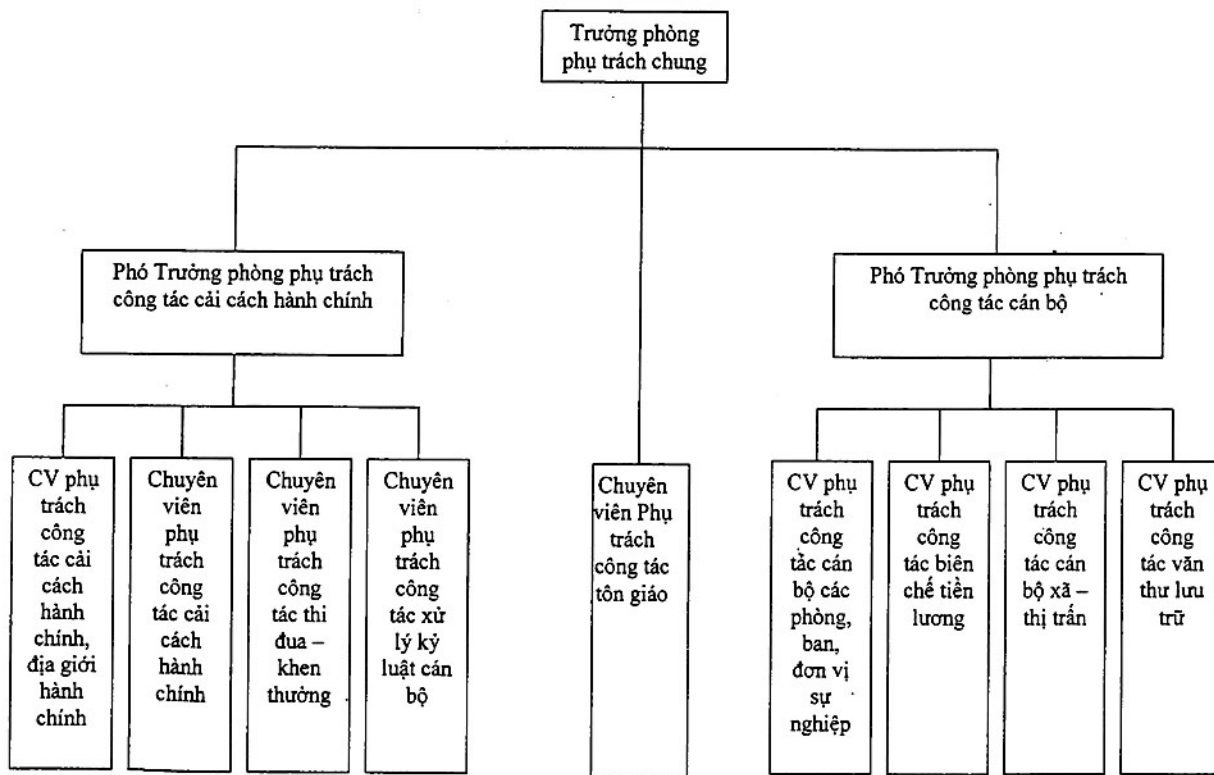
Trưởng phòng phụ trách chung

Phó Trưởng phòng phụ trách công tác cải cách hành chính

Phó Trưởng phòng phụ trách công tác cán bộ

CV phụ trách công tác cải cách hành chính, địa giới hành chính

Chuyên viên phụ trách công tác cải cách hành chính

Chuyên viên phụ trách công tác thi đua – khen thưởng

Chuyên viên phụ trách công tác xử lý kỷ luật cán bộ

Chuyên viên Phụ trách công tác tôn giáo

CV phụ trách công tắc cán bộ các phòng, ban, đơn vị sự nghiệp

CV phụ trách công tác biên chế tiền lương

CV phụ trách công tác cán bộ xã – thị trấn

CV phụ trách công tác văn thư lưu trữ